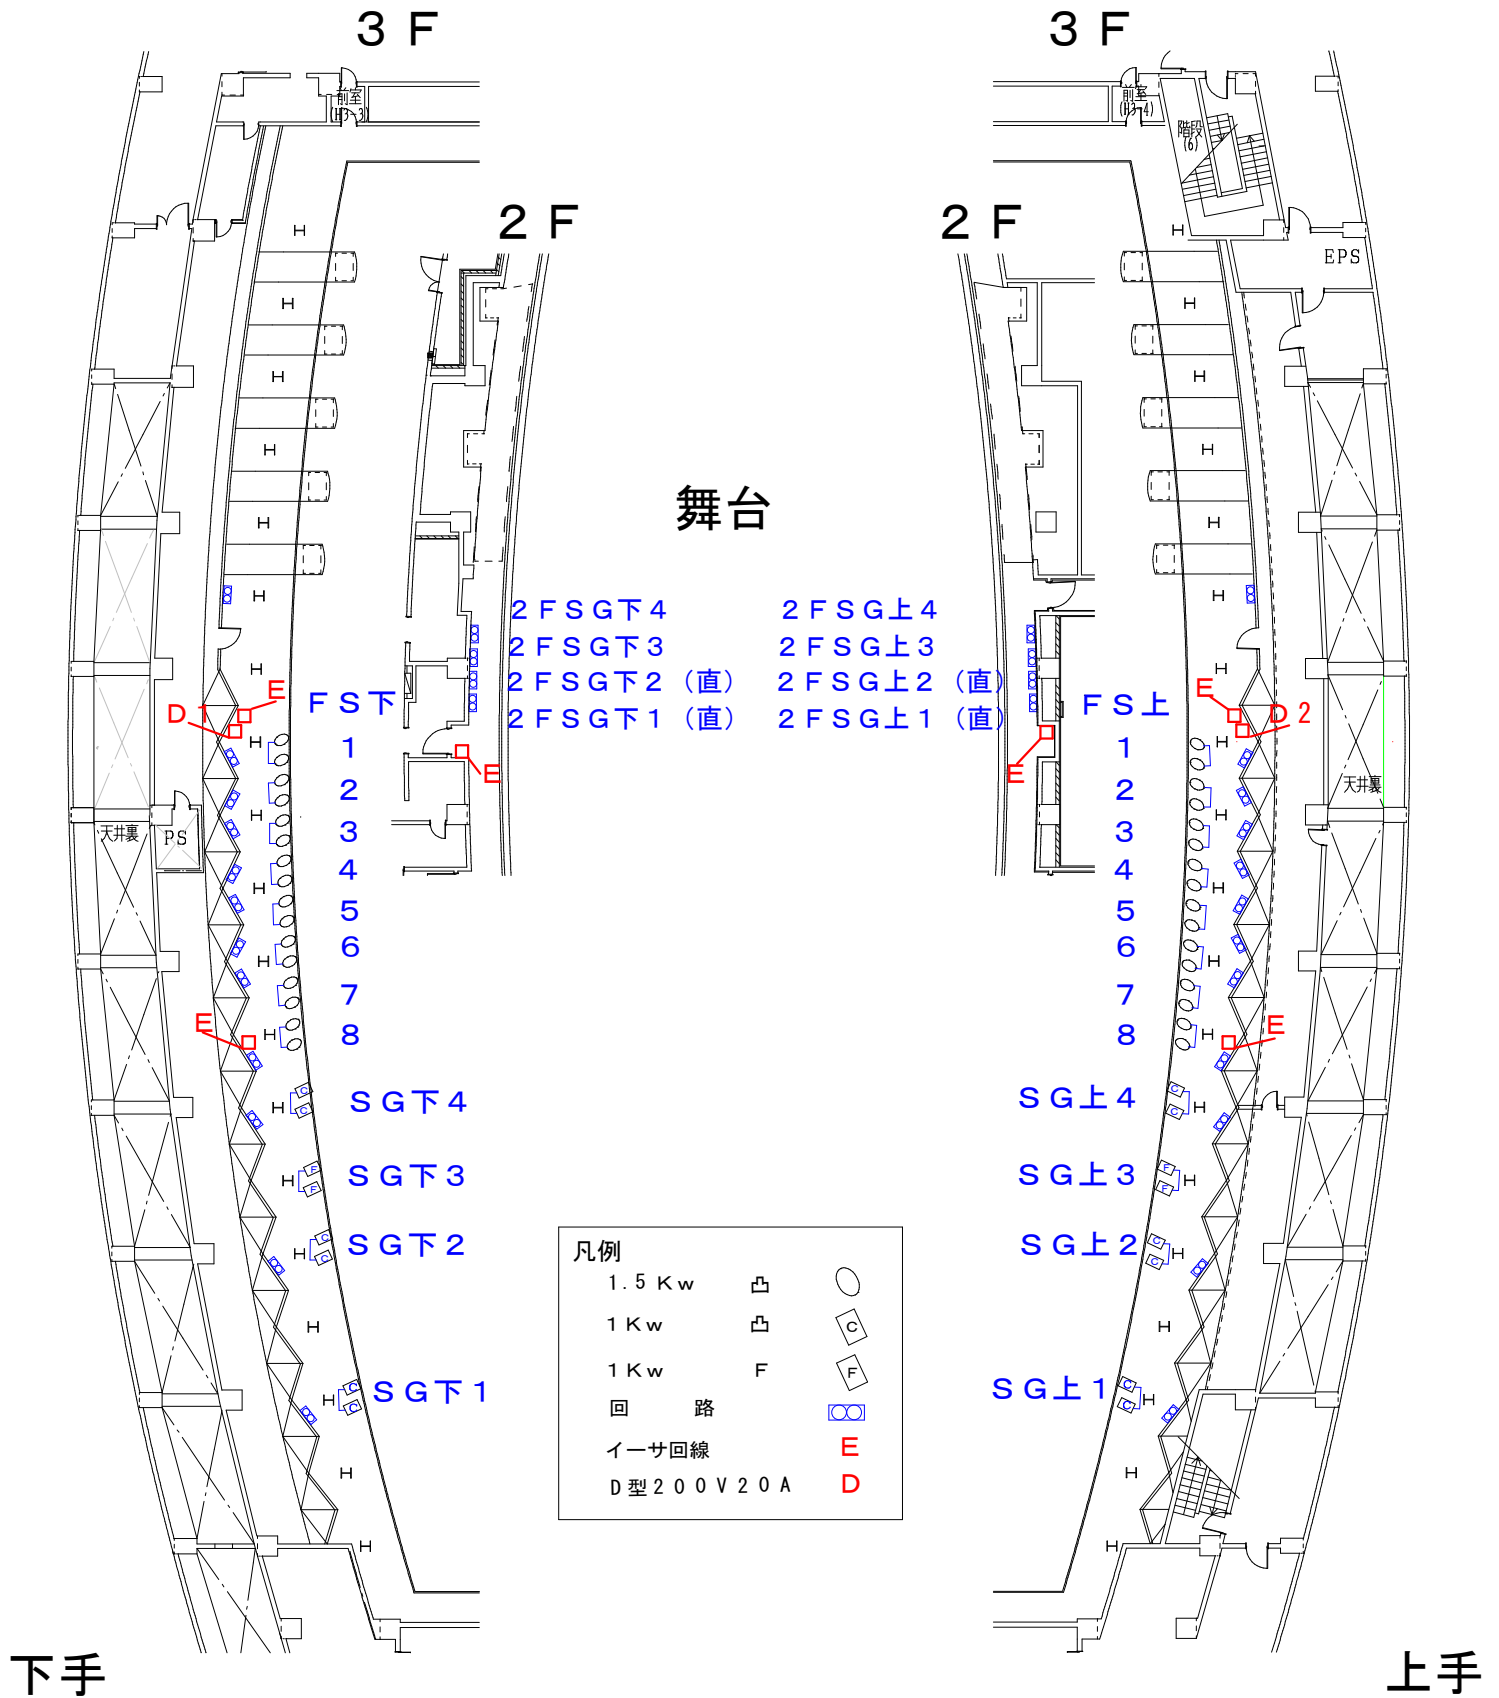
３Ｆ

３Ｆ

前室 (H3-3)

前室 (H3-4)

階段 (6)

２Ｆ

２Ｆ

EPS

H

H

H

H

H

H

H

H

H

H

H

H

舞台

２ＦＳＧ下４
２ＦＳＧ下３
２ＦＳＧ下２（直）
２ＦＳＧ下１（直）

２ＦＳＧ上４
２ＦＳＧ上３
２ＦＳＧ上２（直）
２ＦＳＧ上１（直）

ＦＳ下
１
２
３
４
５
６
７
８

ＦＳ上
１
２
３
４
５
６
７
８

D 1

E

E

E

D 2

E

E

E

天井裏

PS

天井裏

H

H

H

H

H

H

H

H

H

H

H

H

ＳＧ下４

ＳＧ下３

ＳＧ下２

ＳＧ下１

ＳＧ上４

ＳＧ上３

ＳＧ上２

ＳＧ上１

H

H

H

H

H

H

H

H

H

H

H

H

凡例

| | | |
|---|---|---|
| 1.５Ｋｗ | 凸 | |
| １Ｋｗ | 凸 | C |
| １Ｋｗ | Ｆ | F |
| 回　　路 | | |
| イーサ回線 | | E |
| Ｄ型２００Ｖ２０Ａ | | D |

下手

上手